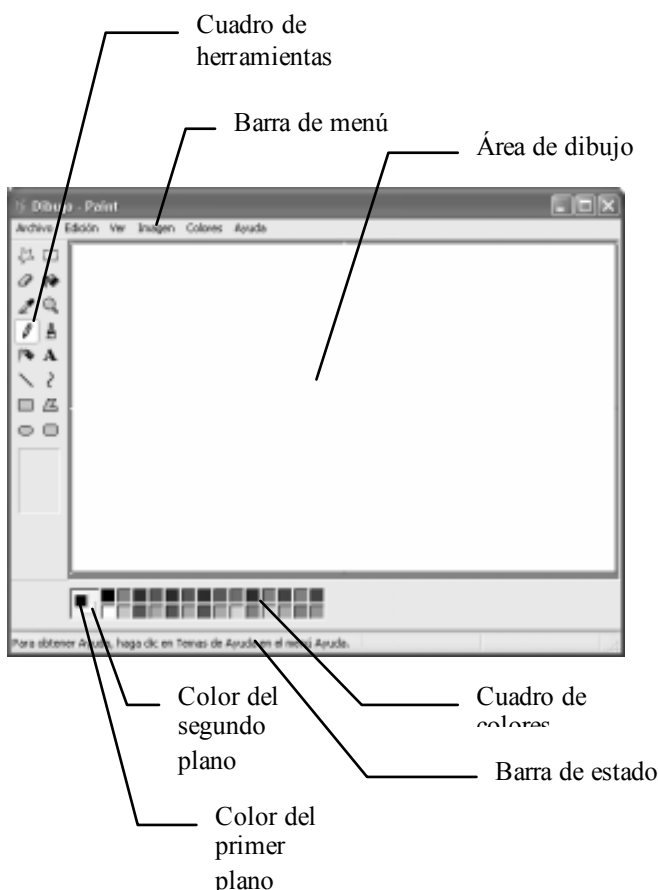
Cuadro de herramientas

Barra de menú

Área de dibujo

Dibujo - Paint

Archivo Edición Ver Imagen Colores Ayuda

A

Para obtener Ayuda, haga clic en Temas de Ayuda en el menú Ayuda.

Color del segundo plano

Cuadro de colores

Barra de estado

Color del primer plano